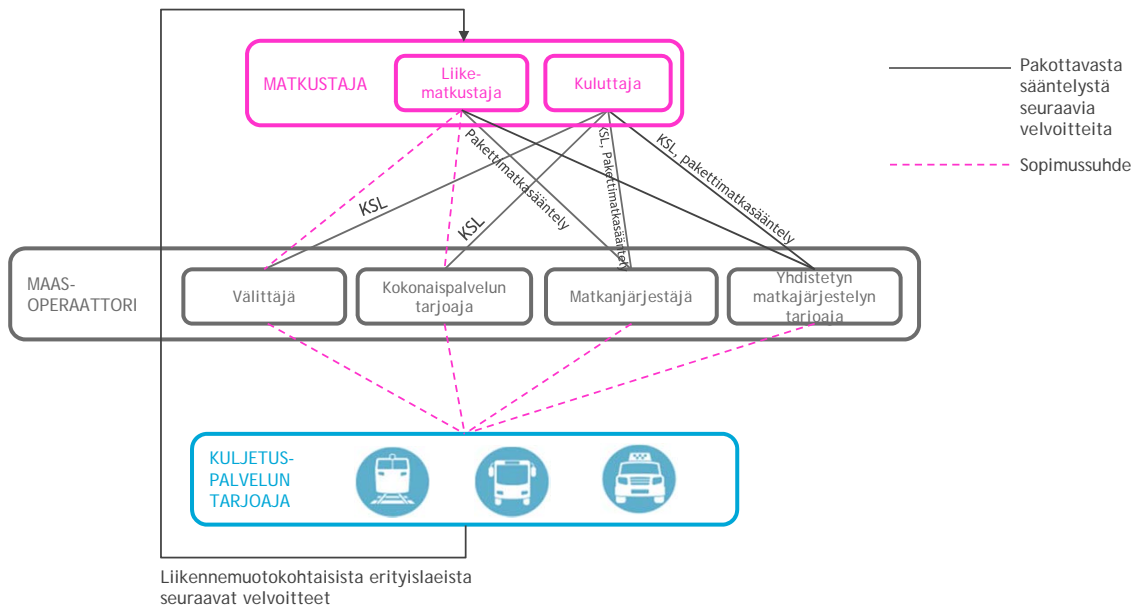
MATKUSTAJA
Liikematkustaja
Kuluttaja

Pakottavasta sääntelystä seuraavia velvoitteita

Sopimussuhde

KSL
Pakettimatkasääntely
KSL
KSL, Pakettimatkasääntely
KSL, pakettimatkasääntely

MAAS-OPERAATTORI
Välittäjä
Kokonaispalvelun tarjoaja
Matkanjärjestäjä
Yhdistetyn matkajärjestelyn tarjoaja

KULJETUS-PALVELUN TARJOAJA

Liikennemuotokohtaisista erityislaeista seuraavat velvoitteet